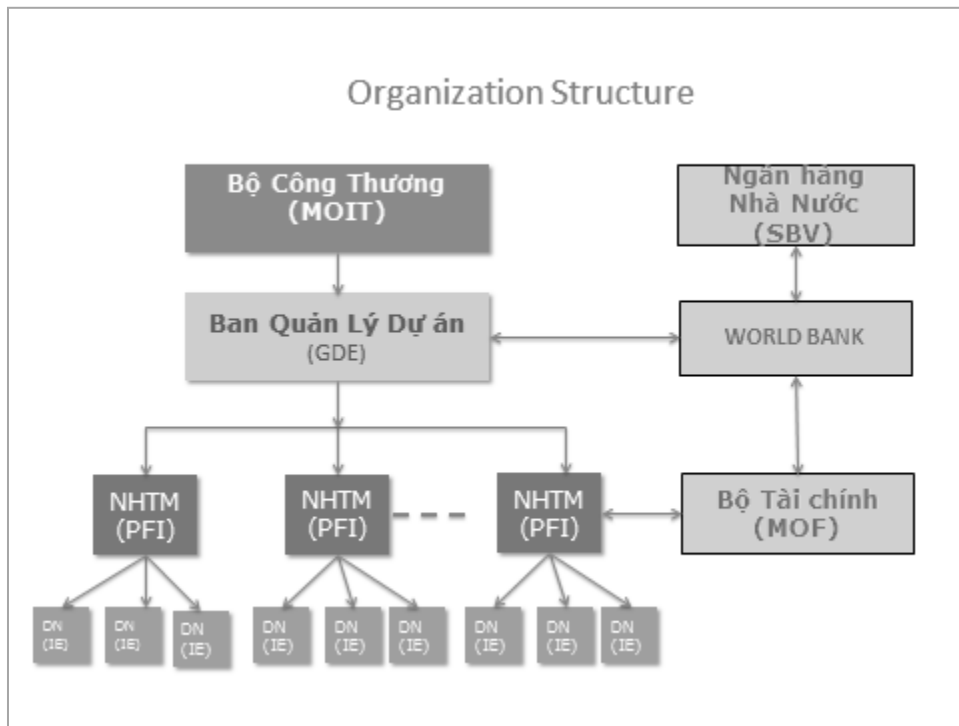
Organization Structure

Bộ Công Thương (MOIT)

Ngân hàng Nhà Nước (SBV)

Ban Quản Lý Dự án (GDE)

WORLD BANK

NHTM (PFI)

NHTM (PFI)

NHTM (PFI)

Bộ Tài chính (MOF)

DN (IE)

DN (IE)

DN (IE)

DN (IE)

DN (IE)

DN (IE)

DN (IE)

DN (IE)

DN (IE)